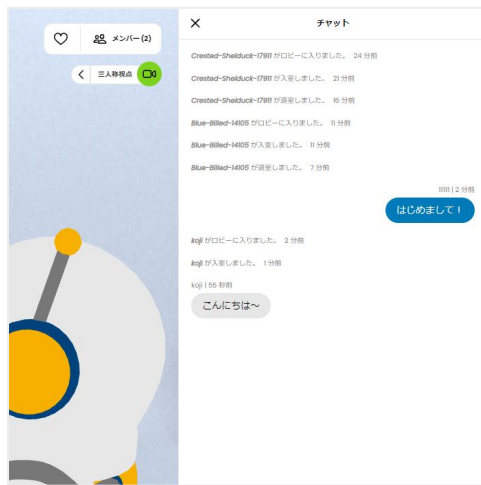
メンバー (2)

三人称視点

チャット

Crested-Sheldduck-17911 がロビーに入りました。 24 分前

Crested-Sheldduck-17911 が入室しました。 21 分前

Crested-Sheldduck-17911 が退室しました。 16 分前

Blue-Billed-14105 がロビーに入りました。 11 分前

Blue-Billed-14105 が入室しました。 11 分前

Blue-Billed-14105 が退室しました。 7 分前

11111 | 2 分前

はじめまして！

koji がロビーに入りました。 2 分前

koji が入室しました。 1 分前

koji | 55 秒前

こんにちは〜